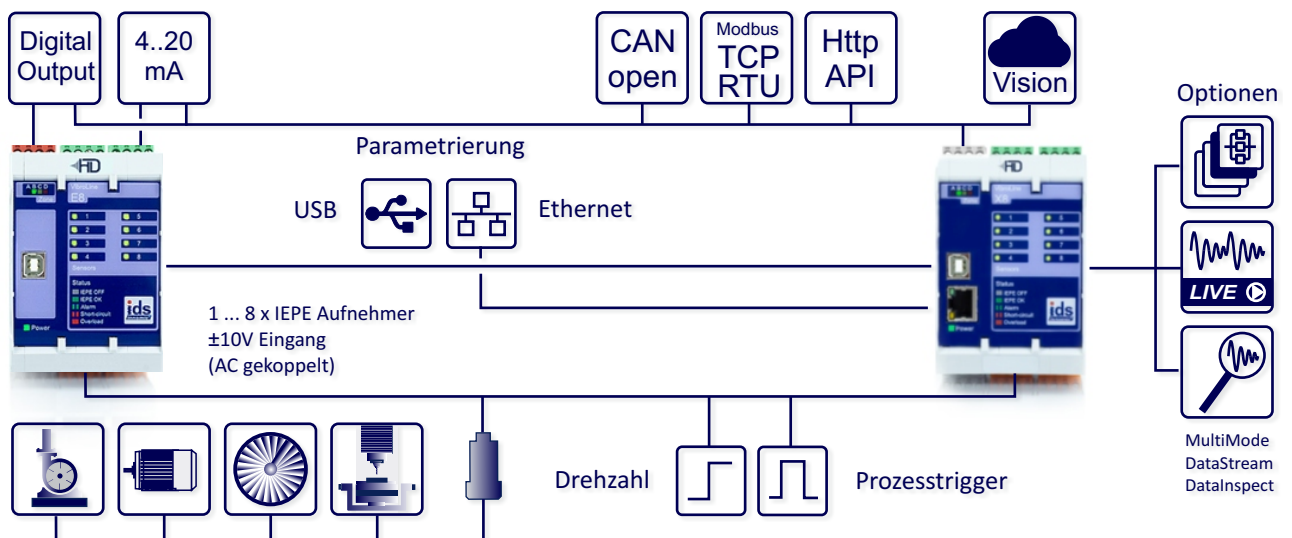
Digital Output

4..20 mA

CAN open

Modbus TCP RTU

Http API

Vision

Optionen

Parametrierung

USB

Ethernet

LIVE

1 ... 8 x IEPE Aufnehmer
±10V Eingang
(AC gekoppelt)

ids

ids

Drehzahl

Prozesstrigger

MultiMode
DataStream
DataInspect